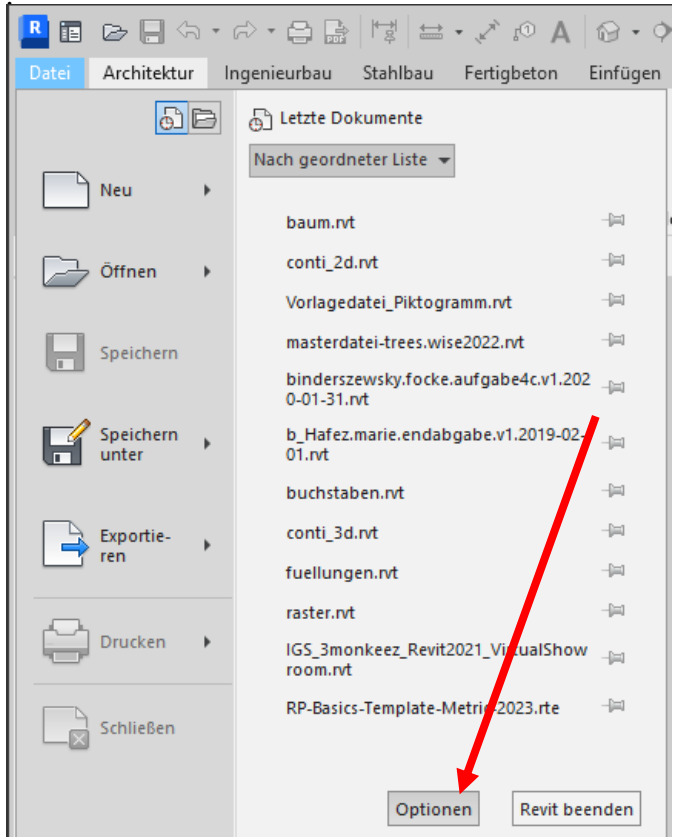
R

Datei Architektur Ingenieurbau Stahlbau Fertigbeton Einfügen

Letzte Dokumente

Nach geordneter Liste

Neu

Öffnen

Speichern

Speichern unter

Exportieren

Drucken

Schließen

baum.rvt

conti_2d.rvt

Vorlagedatei_Piktogramm.rvt

masterdatei-trees.wise2022.rvt

binderszewsky.focke.aufgabe4c.v1.2020-01-31.rvt

b_Hafez.marie.endabgabe.v1.2019-02-01.rvt

buchstaben.rvt

conti_3d.rvt

fuellungen.rvt

raster.rvt

IGS_3monkeez_Revit2021_VirtualShowroom.rvt

RP-Basics-Template-Metric-2023.rte

Optionen

Revit beenden